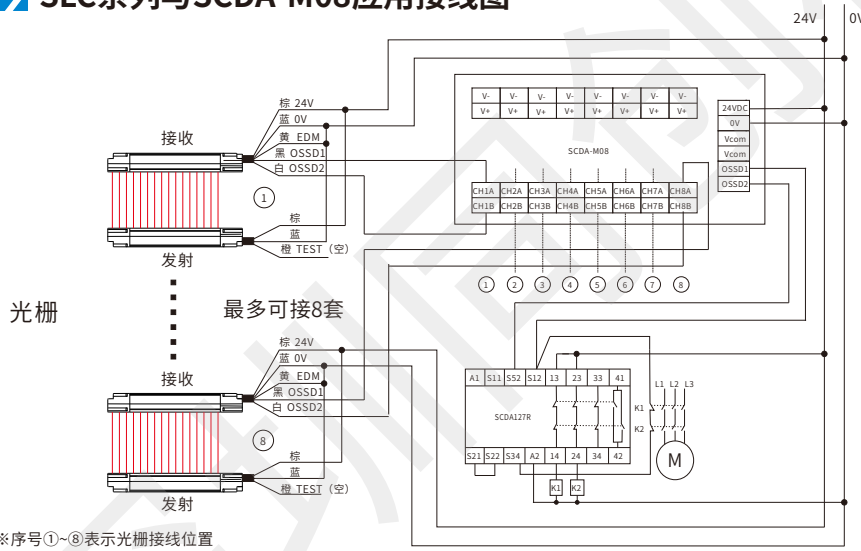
SLC系列与SCDA-M08应用接线图

24V 0V

棕 24V
蓝 0V
黄 EDM
黑 OSSD1
白 OSSD2

接收

①

棕
蓝
橙 TEST（空）

发射

光栅

最多可接8套

| V- | V- | V- | V- | V- | V- | V- | V- |
|---|---|---|---|---|---|---|---|
| V+ | V+ | V+ | V+ | V+ | V+ | V+ | V+ |

SCDA-M08

| CH1A | CH2A | CH3A | CH4A | CH5A | CH6A | CH7A | CH8A |
|---|---|---|---|---|---|---|---|
| CH1B | CH2B | CH3B | CH4B | CH5B | CH6B | CH7B | CH8B |

24VDC
0V
Vcom
Vcom
OSSD1
OSSD2

① ② ③ ④ ⑤ ⑥ ⑦ ⑧

棕 24V
蓝 0V
黄 EDM
黑 OSSD1
白 OSSD2

接收

⑧

棕
蓝
橙 TEST（空）

发射

| A1 | S11 | S52 | S12 | 13 | 23 | 33 | 41 |
|---|---|---|---|---|---|---|---|

SCDA127R

| S21 | S22 | S34 | A2 | 14 | 24 | 34 | 42 |
|---|---|---|---|---|---|---|---|

K1 K2

L1 L2 L3

K1
K2

M

※序号①~⑧表示光栅接线位置